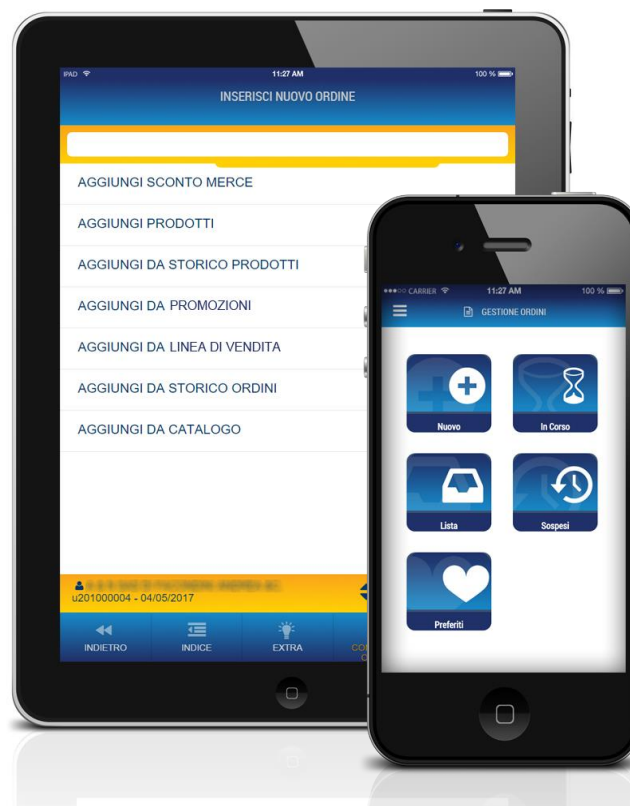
IPAD
11:27 AM
100 %
INSERISCI NUOVO ORDINE

AGGIUNGI SCONTO MERCE
AGGIUNGI PRODOTTI
AGGIUNGI DA STORICO PRODOTTI
AGGIUNGI DA PROMOZIONI
AGGIUNGI DA LINEA DI VENDITA
AGGIUNGI DA STORICO ORDINI
AGGIUNGI DA CATALOGO

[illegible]
u201000004 - 04/05/2017

INDIETRO
INDICE
EXTRA
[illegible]

CARRIER
11:27 AM
100 %
GESTIONE ORDINI

Nuovo
In Corso
Lista
Sospesi
Preferiti